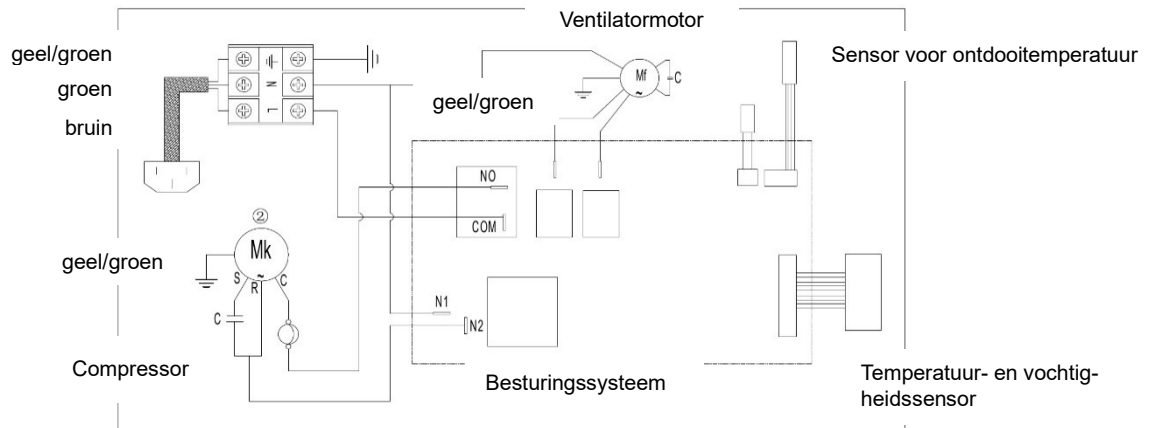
Ventilatormotor

geel/groen

groen

bruin

Sensor voor ontdooitemperatuur

N

L

Mf

C

geel/groen

NO

COM

②

Mk

geel/groen

S

R

C

C

N1

N2

Compressor

Besturingssysteem

Temperatuur- en vochtigheidssensor